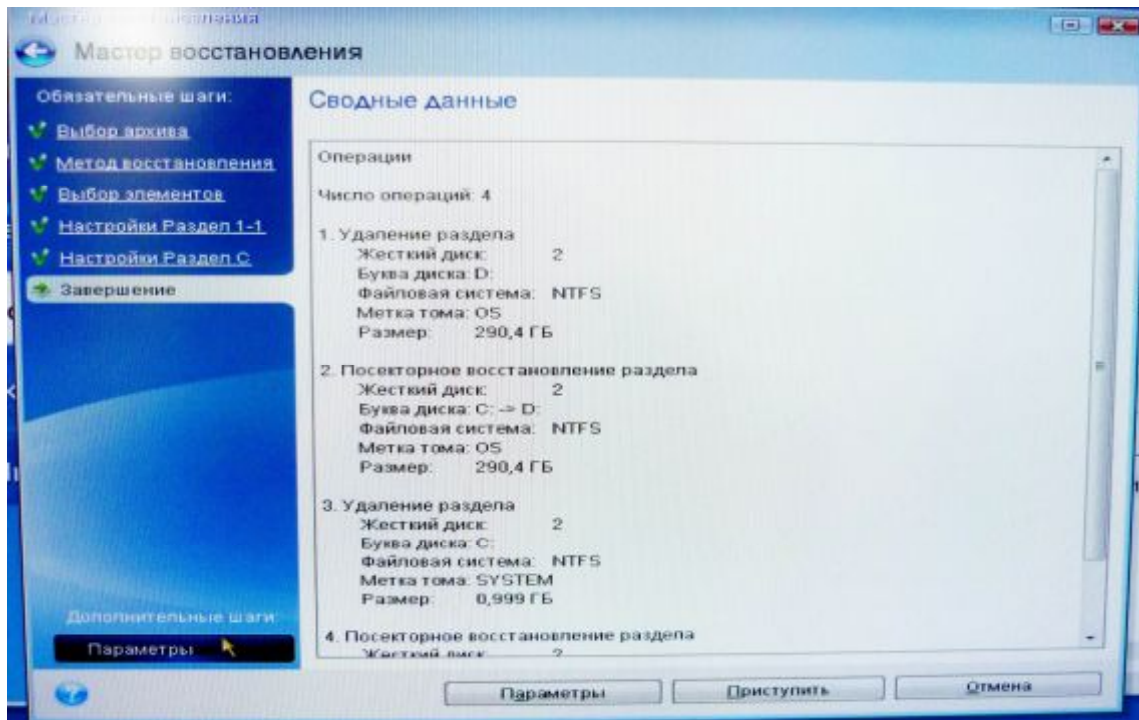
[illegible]

Мастер восстановления

Обязательные шаги:
Выбор архива
Метод восстановления
Выбор элементов
Настройки Раздел 1-1
Настройки Раздел C
Завершение

Дополнительные шаги:
Параметры

Сводные данные

Операции

Число операций: 4

1. Удаление раздела
Жесткий диск: 2
Буква диска: D:
Файловая система: NTFS
Метка тома: OS
Размер: 290,4 ГБ

2. Посекторное восстановление раздела
Жесткий диск: 2
Буква диска: C: -> D:
Файловая система: NTFS
Метка тома: OS
Размер: 290,4 ГБ

3. Удаление раздела
Жесткий диск: 2
Буква диска: C:
Файловая система: NTFS
Метка тома: SYSTEM
Размер: 0,999 ГБ

4. Посекторное восстановление раздела
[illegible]

Параметры
Приступить
Отмена